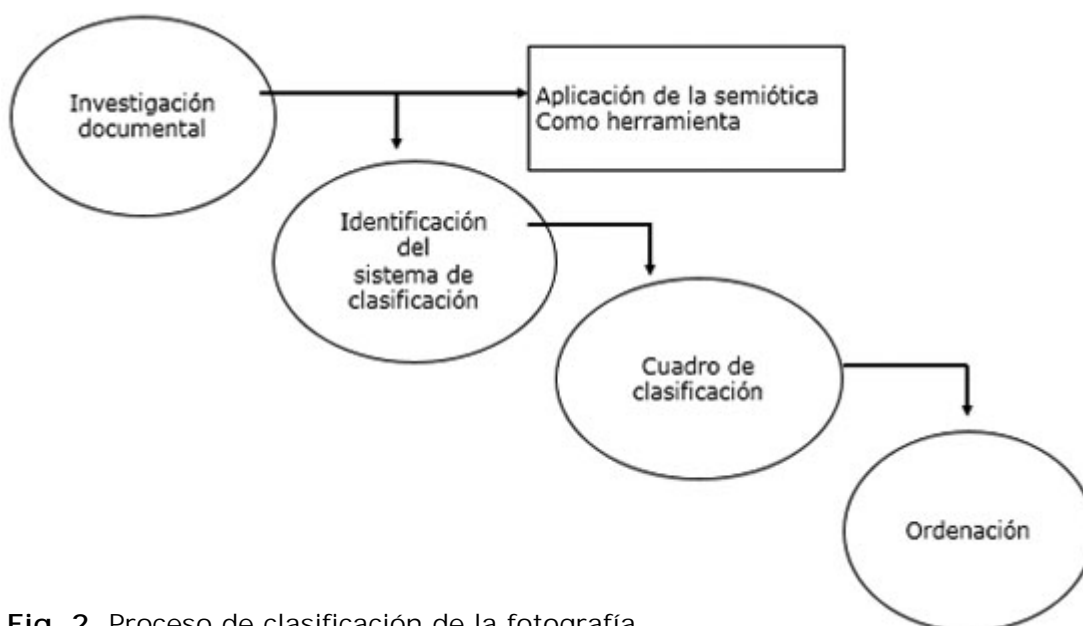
Investigación documental

Aplicación de la semiótica Como herramienta

Identificación del sistema de clasificación

Cuadro de clasificación

Ordenación

**Fig. 2.** Proceso de clasificación de la fotografía